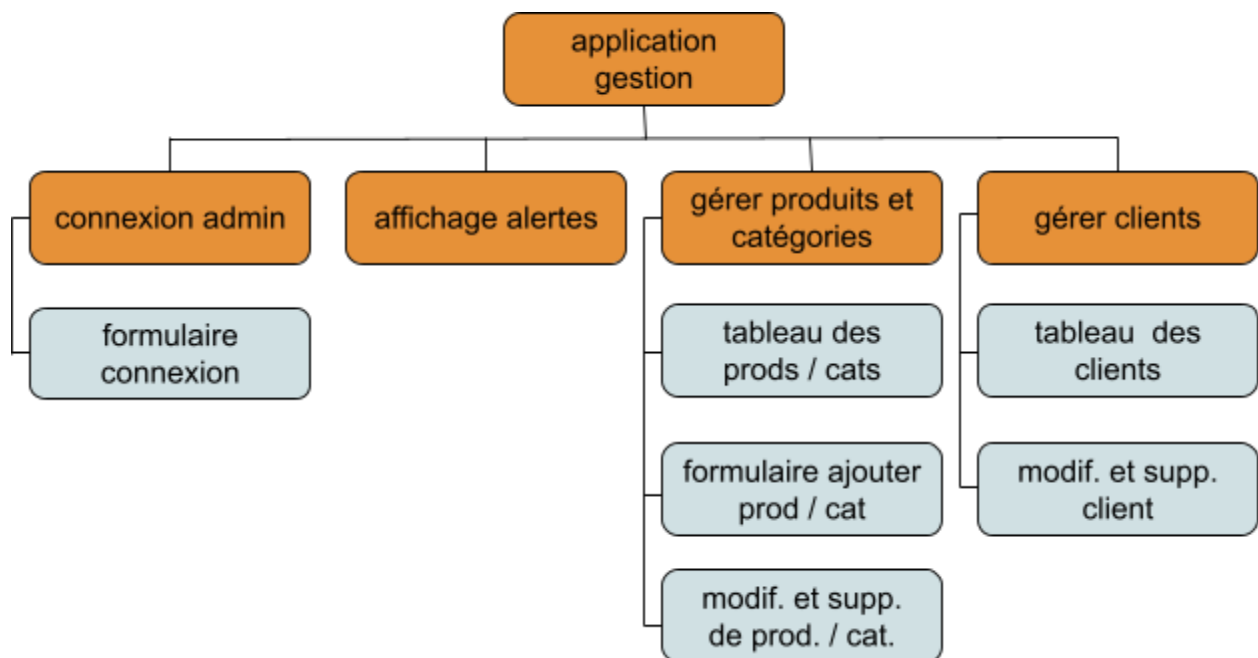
application gestion

connexion admin

formulaire connexion

affichage alertes

gérer produits et catégories

tableau des prods / cats

formulaire ajouter prod / cat

modif. et supp. de prod. / cat.

gérer clients

tableau des clients

modif. et supp. client